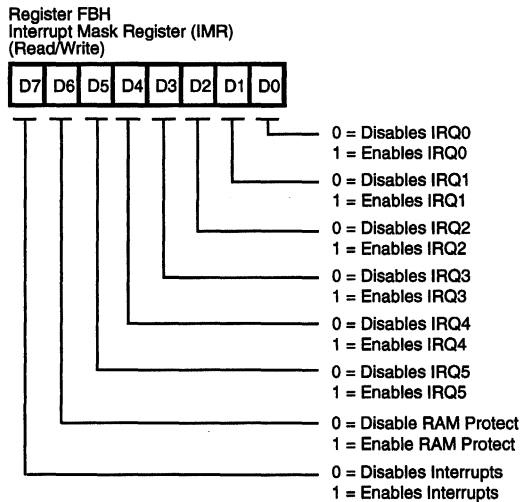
Register FBH
Interrupt Mask Register (IMR)
(Read/Write)

D7 D6 D5 D4 D3 D2 D1 D0

0 = Disables IRQ0
1 = Enables IRQ0

0 = Disables IRQ1
1 = Enables IRQ1

0 = Disables IRQ2
1 = Enables IRQ2

0 = Disables IRQ3
1 = Enables IRQ3

0 = Disables IRQ4
1 = Enables IRQ4

0 = Disables IRQ5
1 = Enables IRQ5

0 = Disable RAM Protect
1 = Enable RAM Protect

0 = Disables Interrupts
1 = Enables Interrupts